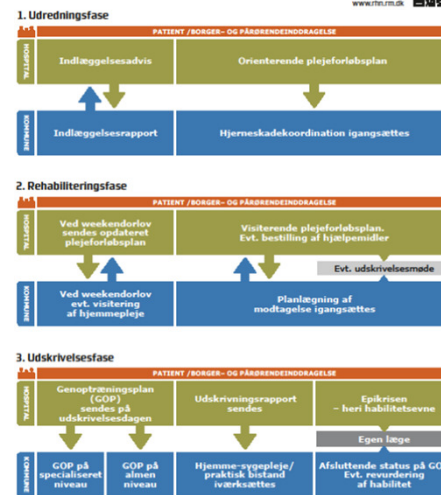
www.rhn.rm.dk

1. Udredningsfase

PATIENT /BORGER- OG PÅRØRENDEINDDRAGELSE

HOSPITAL

Indlæggelsesadvis

Orienterende plejeforløbsplan

KOMMUNE

Indlæggelsesrapport

Hjerneskadekoordination igangsættes

2. Rehabiliteringsfase

PATIENT /BORGER- OG PÅRØRENDEINDDRAGELSE

HOSPITAL

Ved weekendorlov sendes opdateret plejeforløbsplan

Visiterende plejeforløbsplan. Evt. bestilling af hjælpemidler

Evt. udskrivelsesmøde

KOMMUNE

Ved weekendorlov evt. visitering af hjemmepleje

Planlægning af modtagelse igangsættes

3. Udskrivelsesfase

PATIENT /BORGER- OG PÅRØRENDEINDDRAGELSE

HOSPITAL

Genoptræningsplan (GOP) sendes på udskrivelsesdagen

Udskrivningsrapport sendes

Epikrisen – heri habilitetsevne

Egen læge

KOMMUNE

GOP på specialiseret niveau

GOP på almen niveau

Hjemme-sygepleje/ praktisk bistand iværksættes

Afsluttende status på GO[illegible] Evt. revurdering af habilitet